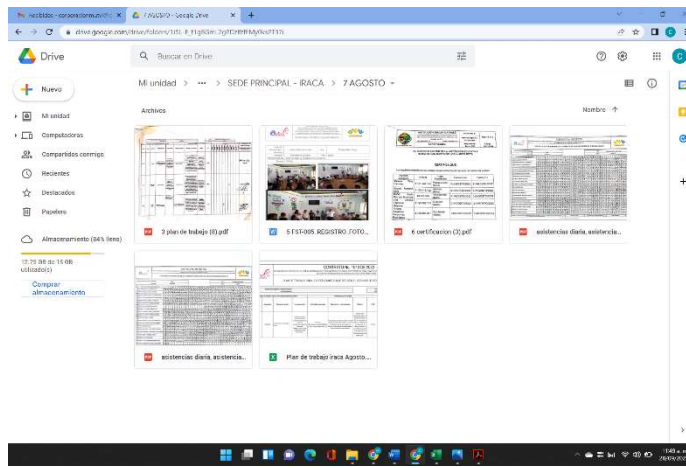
Recibidos - corporacionnuevo... × 7 AGOSTO - Google Drive × +

drive.google.com/drive/folders/1fSl_fl_FLgbGm7gfCHRFMyfkxPT1Tb

Drive

Buscar en Drive

Nuevo

Mi unidad

Computadoras

Compartidos conmigo

Recientes

Destacados

Papelera

Almacenamiento (84% lleno)

12.75 GB de 15 GB utilizado(s)

Comprar almacenamiento

Mi unidad > ••• > SEDE PRINCIPAL - IRACA > 7 AGOSTO

Archivos

Nombre ↑

3 plan de trabajo (8).pdf

5 FST-005_REGISTRO_FOTO...

6 certificacion (3).pdf

asistencias diaria, asistencia...

asistencias diaria, asistencia...

Plan de trabajo iraca Agosto...